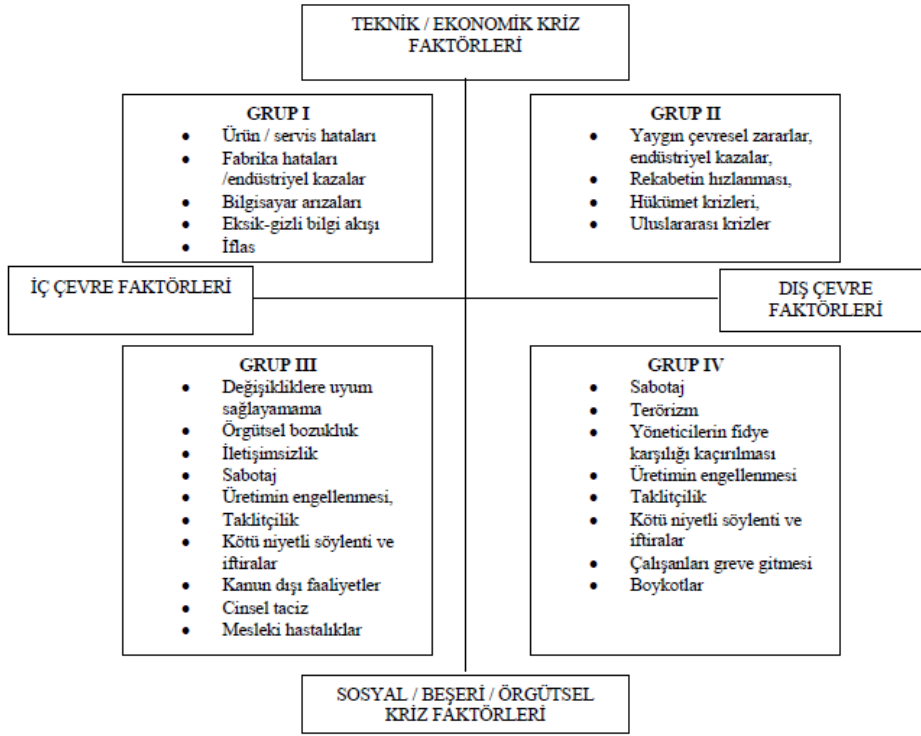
TEKNİK / EKONOMİK KRİZ FAKTÖRLERİ

GRUP I
- Ürün / servis hataları
- Fabrika hataları /endüstriyel kazalar
- Bilgisayar arızaları
- Eksik-gizli bilgi akışı
- İflas

GRUP II
- Yaygın çevresel zararlar, endüstriyel kazalar,
- Rekabetin hızlanması,
- Hükümet krizleri,
- Uluslararası krizler

İÇ ÇEVRE FAKTÖRLERİ

DIŞ ÇEVRE FAKTÖRLERİ

GRUP III
- Değişikliklere uyum sağlayamama
- Örgütsel bozukluk
- İletişimsizlik
- Sabotaj
- Üretimin engellenmesi,
- Taklitçilik
- Kötü niyetli söylenti ve iftiralar
- Kanun dışı faaliyetler
- Cinsel taciz
- Mesleki hastalıklar

GRUP IV
- Sabotaj
- Terörizm
- Yöneticilerin fidye karşılığı kaçırılması
- Üretimin engellenmesi
- Taklitçilik
- Kötü niyetli söylenti ve iftiralar
- Çalışanları greve gitmesi
- Boykotlar

SOSYAL / BEŞERİ / ÖRGÜTSEL KRİZ FAKTÖRLERİ